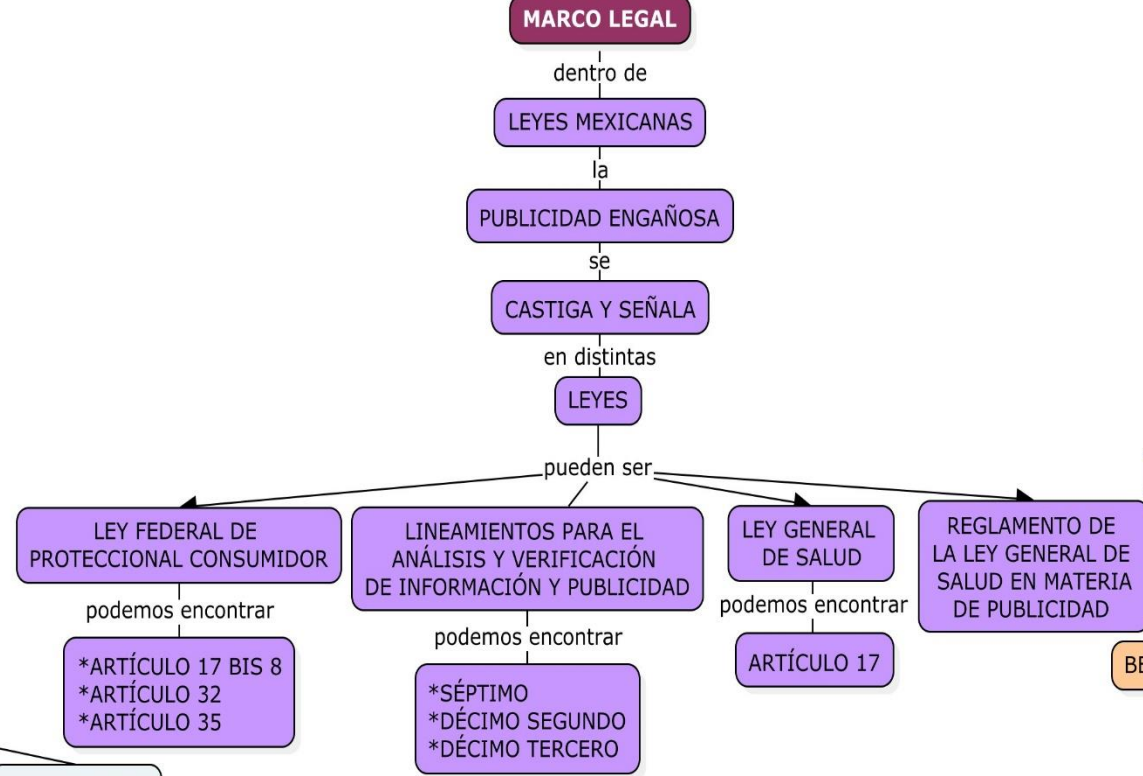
MARCO LEGAL

dentro de

LEYES MEXICANAS

la

PUBLICIDAD ENGAÑOSA

se

CASTIGA Y SEÑALA

en distintas

LEYES

pueden ser

LEY FEDERAL DE PROTECCIONAL CONSUMIDOR

podemos encontrar

*ARTÍCULO 17 BIS 8
*ARTÍCULO 32
*ARTÍCULO 35

LINEAMIENTOS PARA EL ANÁLISIS Y VERIFICACIÓN DE INFORMACIÓN Y PUBLICIDAD

podemos encontrar

*SÉPTIMO
*DÉCIMO SEGUNDO
*DÉCIMO TERCERO

LEY GENERAL DE SALUD

podemos encontrar

ARTÍCULO 17

REGLAMENTO DE LA LEY GENERAL DE SALUD EN MATERIA DE PUBLICIDAD

BE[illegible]